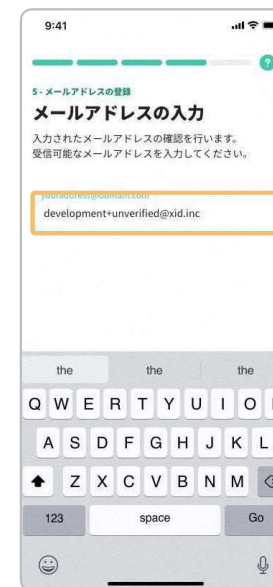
9:41

?

5 - メールアドレスの登録

メールアドレスの入力

入力されたメールアドレスの確認を行います。受信可能なメールアドレスを入力してください。

youraddress@domain.com

development+unverified@xid.inc

the the the

Q W E R T Y U I O P

A S D F G H J K L

Z X C V B N M

123 space Go